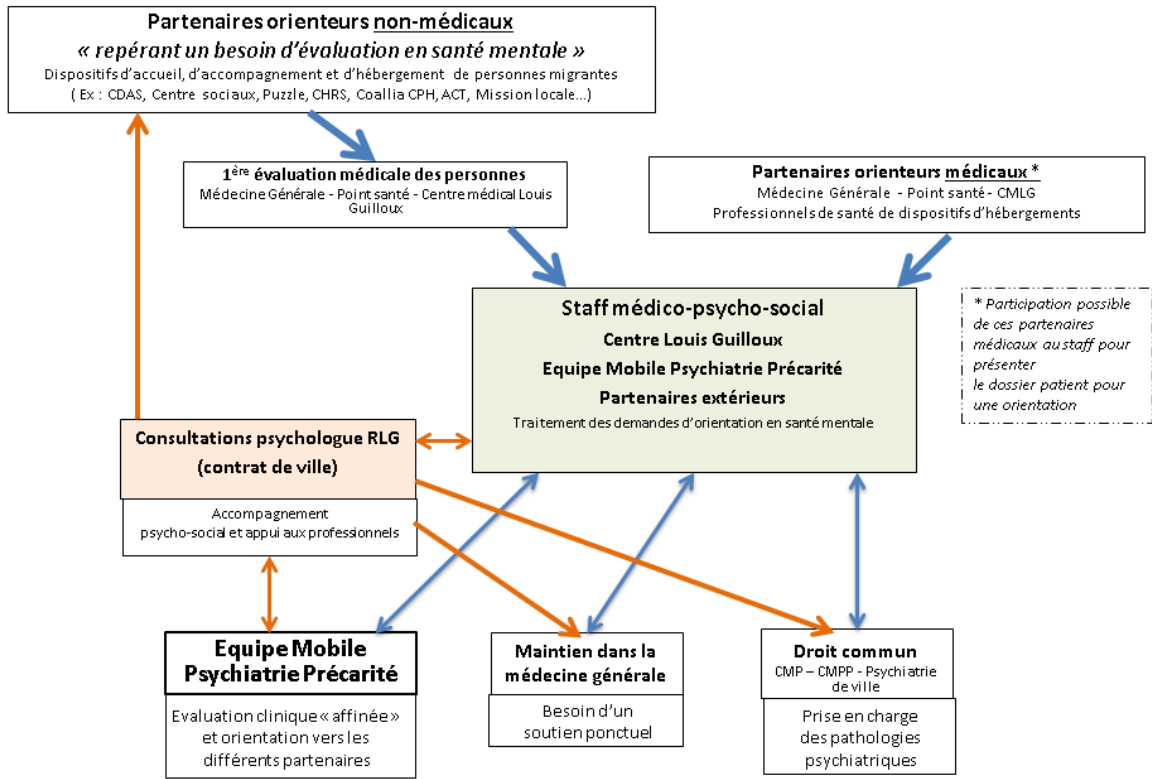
Partenaires orienteurs non-médicaux
« repérant un besoin d'évaluation en santé mentale »
Dispositifs d'accueil, d'accompagnement et d'hébergement de personnes migrantes
( Ex : CDAS, Centre sociaux, Puzzle, CHRS, Coallia CPH, ACT, Mission locale...)

1$^{ère}$ évaluation médicale des personnes
Médecine Générale - Point santé - Centre médical Louis Guilloux

Partenaires orienteurs médicaux *
Médecine Générale - Point santé - CMLG
Professionnels de santé de dispositifs d'hébergements

Staff médico-psycho-social
Centre Louis Guilloux
Equipe Mobile Psychiatrie Précarité
Partenaires extérieurs
Traitement des demandes d'orientation en santé mentale

* Participation possible de ces partenaires médicaux au staff pour présenter le dossier patient pour une orientation

Consultations psychologue RLG
(contrat de ville)

Accompagnement
psycho-social et appui aux professionnels

Equipe Mobile Psychiatrie Précarité

Evaluation clinique « affinée » et orientation vers les différents partenaires

Maintien dans la médecine générale

Besoin d'un soutien ponctuel

Droit commun
CMP – CMPP - Psychiatrie de ville

Prise en charge des pathologies psychiatriques